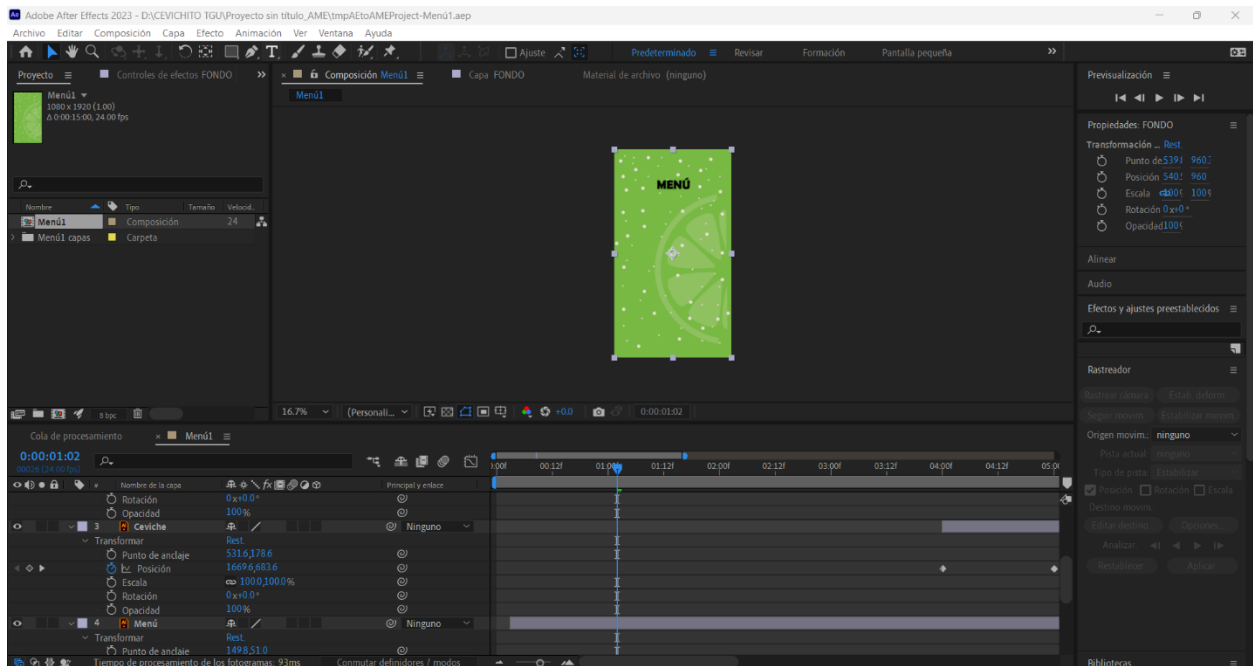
Adobe After Effects 2023 - D:\CEVICHITO TGU\Proyecto sin título_AME\tmpAEtoAMEProject-Menú1.aep

Archivo Editar Composición Capa Efecto Animación Ver Ventana Ayuda

Ajuste Predeterminado Revisar Formación Pantalla pequeña

Proyecto Controles de efectos FONDO

Composición Menú1 Capa FONDO Material de archivo (ninguno)

Menú1

Menú1
1080 x 1920 (1,00)
Δ 0:00:15:00, 24,00 fps

Nombre Tipo Tamaño Velocid.

| Menú1 | Composición | 24 |
|---|---|---|
| Menú1 capas | Carpeta | |

MENÚ

8 bpc

16,7% (Personali... +0,0 0:00:01:02

Previsualización

Propiedades: FONDO

Transformación Rest

Punto de 539 960

Posición 540 960

Escala 100 100

Rotación 0x+0°

Opacidad 100

Alinear

Audio

Efectos y ajustes preestablecidos

Rastreador

Rastrear cámara Estab. deform.

Seguir movim. Estabilizar movim.

Origen movim.: ninguno

Pista actual: ninguno

Tipo de pista: Estabilizar

Posición Rotación Escala

Destino movim.:

Editar destino... Opciones...

Analizar:

Restablecer Aplicar

Bibliotecas

Cola de procesamiento Menú1

0:00:01:02
00026 (24,00 fps)

Nombre de la capa Principal y enlace

:00f 00:12f 01:00f 01:12f 02:00f 02:12f 03:00f 03:12f 04:00f 04:12f 05:0

Rotación 0x+0,0°
Opacidad 100%
3 Ceviche Ninguno
Transformar Rest.
Punto de anclaje 531,6,178,6
Posición 1669,6,683,6
Escala 100,0,100,0%
Rotación 0x+0,0°
Opacidad 100%
4 Menú Ninguno
Transformar Rest.
Punto de anclaje 149,8,51,0

Tiempo de procesamiento de los fotogramas: 93ms Conmutar definidores / modos